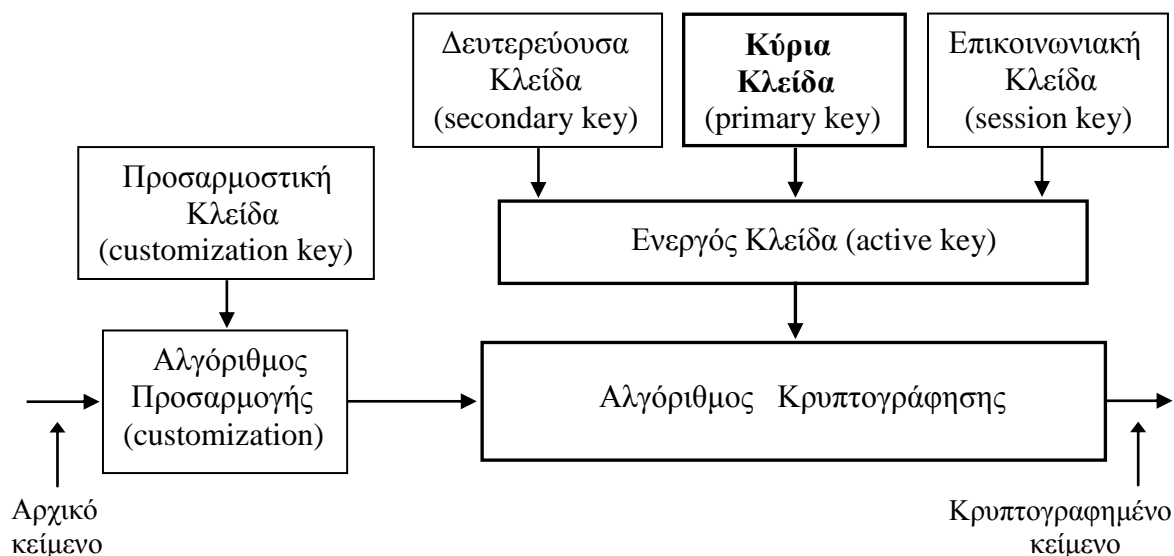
Δευτερεύουσα Κλείδα (secondary key)

Κύρια Κλείδα (primary key)

Επικοινωνιακή Κλείδα (session key)

Προσαρμοστική Κλείδα (customization key)

Ενεργός Κλείδα (active key)

Αλγόριθμος Προσαρμογής (customization)

Αλγόριθμος Κρυπτογράφησης

Αρχικό κείμενο

Κρυπτογραφημένο κείμενο